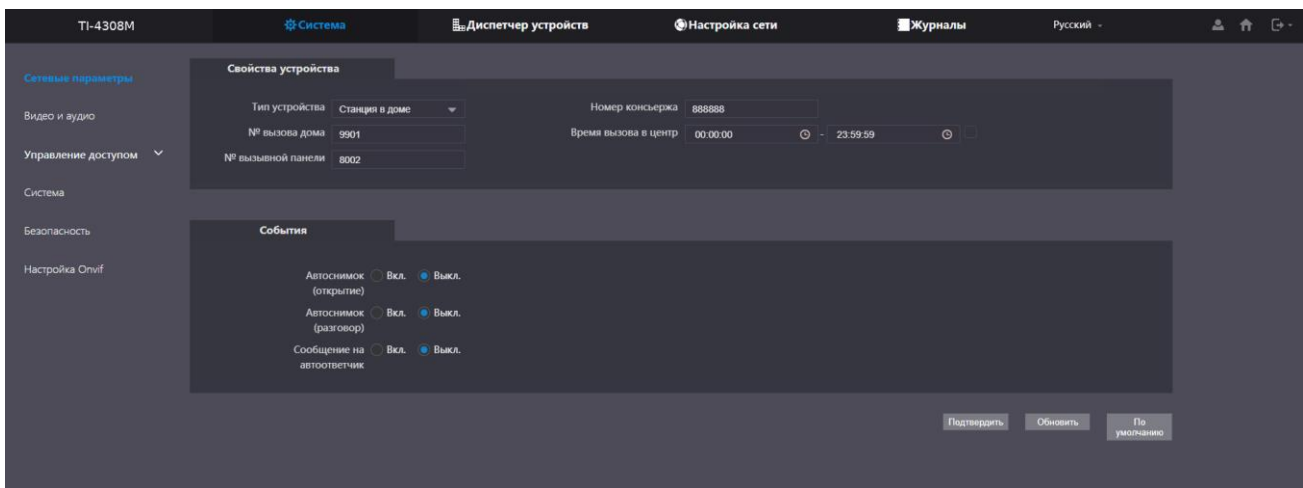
TI-4308M

Система

Диспетчер устройств

Настройка сети

Журналы

Русский

Сетевые параметры

Видео и аудио

Управление доступом

Система

Безопасность

Настройка Onvif

Свойства устройства

Тип устройства Станция в доме

№ вызова дома 9901

№ вызывной панели 8002

Номер консьержа 888888

Время вызова в центр 00:00:00 - 23:59:59

События

Автоснимок (открытие) Вкл. Выкл.

Автоснимок (разговор) Вкл. Выкл.

Сообщение на автоответчик Вкл. Выкл.

Подтвердить Обновить По умолчанию